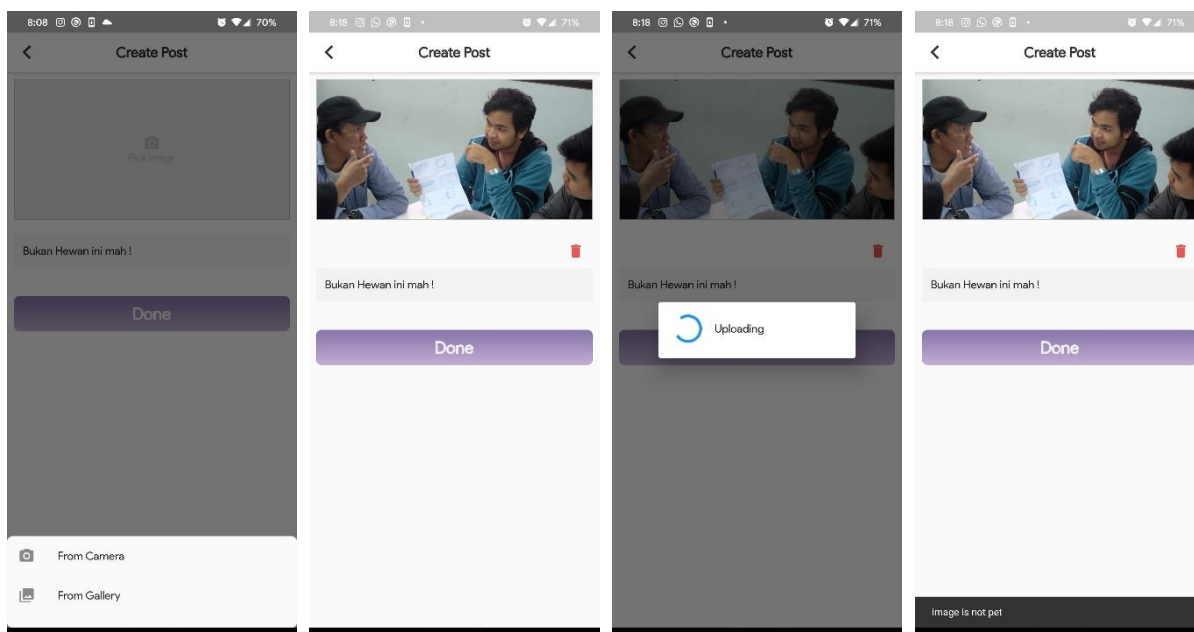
8:08 70%
Create Post
Pick Image
Bukan Hewan ini mah !
Done
From Camera
From Gallery

8:18 71%
Create Post
Bukan Hewan ini mah !
Done

8:18 71%
Create Post
Bukan Hewan ini mah !
Uploading

8:18 71%
Create Post
Bukan Hewan ini mah !
Done
image is not pet